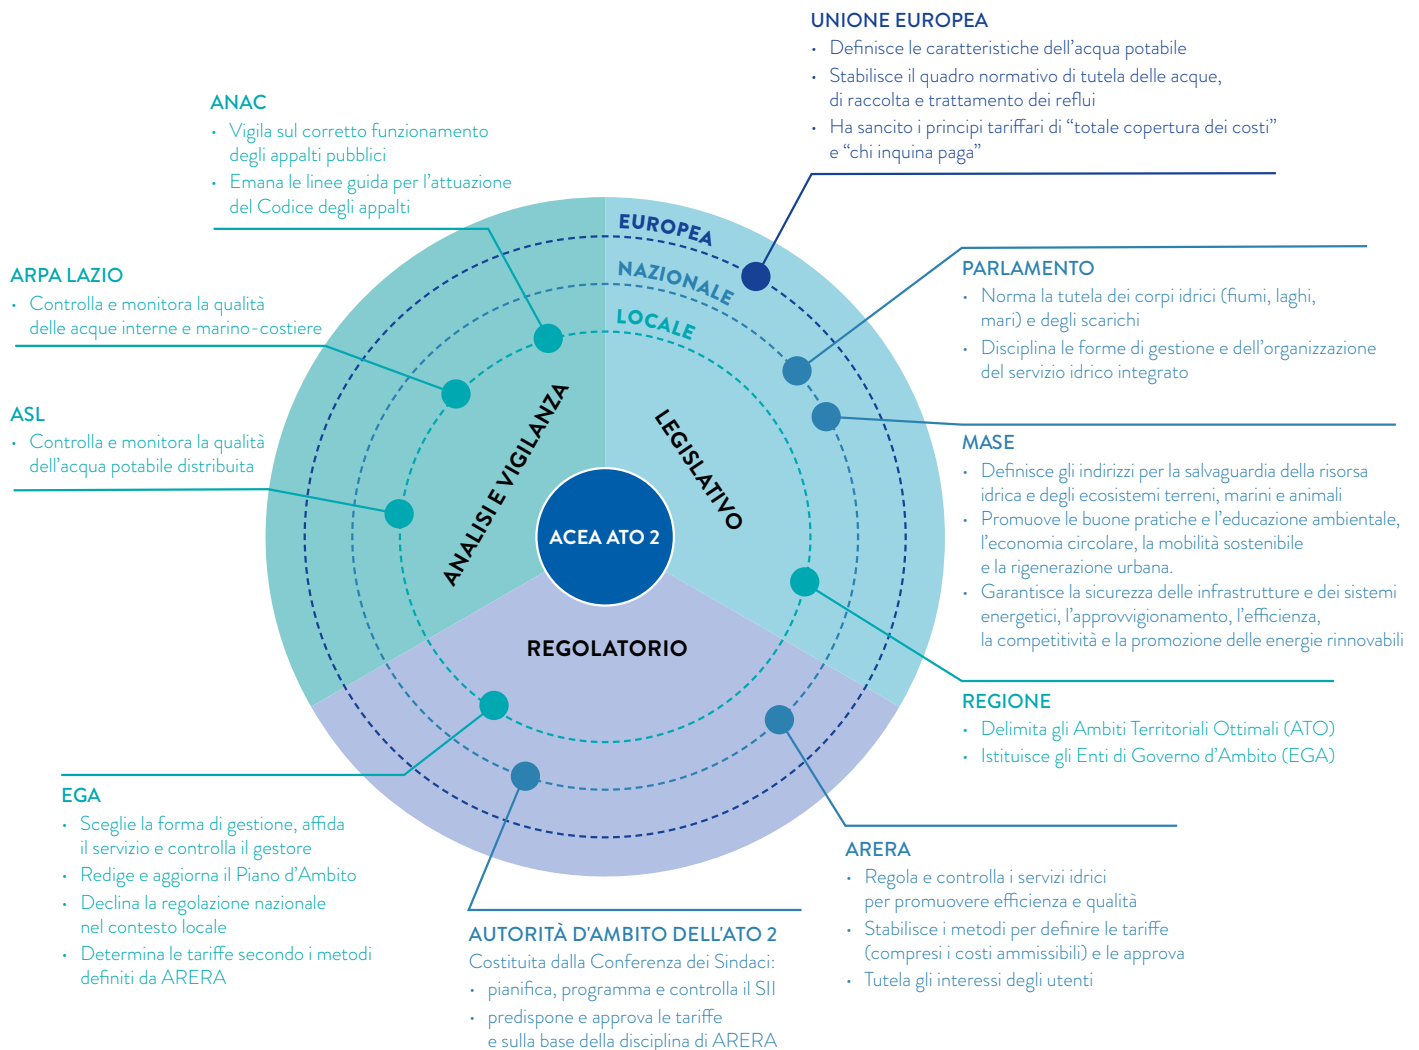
UNIONE EUROPEA
• Definisce le caratteristiche dell'acqua potabile
• Stabilisce il quadro normativo di tutela delle acque, di raccolta e trattamento dei reflui
• Ha sancito i principi tariffari di "totale copertura dei costi" e "chi inquina paga"

ANAC
• Vigila sul corretto funzionamento degli appalti pubblici
• Emana le linee guida per l'attuazione del Codice degli appalti

ARPA LAZIO
• Controlla e monitora la qualità delle acque interne e marino-costiere

ASL
• Controlla e monitora la qualità dell'acqua potabile distribuita

EUROPEA
NAZIONALE
LOCALE

ANALISI E VIGILANZA
LEGISLATIVO
ACEA ATO 2
REGOLATORIO

PARLAMENTO
• Norma la tutela dei corpi idrici (fiumi, laghi, mari) e degli scarichi
• Disciplina le forme di gestione e dell'organizzazione del servizio idrico integrato

MASE
• Definisce gli indirizzi per la salvaguardia della risorsa idrica e degli ecosistemi terreni, marini e animali
• Promuove le buone pratiche e l'educazione ambientale, l'economia circolare, la mobilità sostenibile e la rigenerazione urbana.
• Garantisce la sicurezza delle infrastrutture e dei sistemi energetici, l'approvvigionamento, l'efficienza, la competitività e la promozione delle energie rinnovabili

REGIONE
• Delimita gli Ambiti Territoriali Ottimali (ATO)
• Istituisce gli Enti di Governo d'Ambito (EGA)

EGA
• Sceglie la forma di gestione, affida il servizio e controlla il gestore
• Redige e aggiorna il Piano d'Ambito
• Declina la regolazione nazionale nel contesto locale
• Determina le tariffe secondo i metodi definiti da ARERA

AUTORITÀ D'AMBITO DELL'ATO 2
Costituita dalla Conferenza dei Sindaci:
• pianifica, programma e controlla il SII
• predispone e approva le tariffe e sulla base della disciplina di ARERA

ARERA
• Regola e controlla i servizi idrici per promuovere efficienza e qualità
• Stabilisce i metodi per definire le tariffe (compresi i costi ammissibili) e le approva
• Tutela gli interessi degli utenti